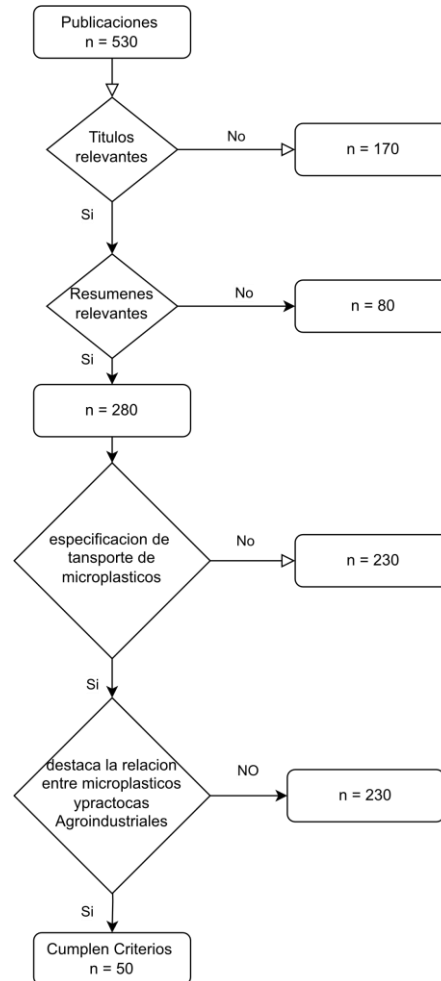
Publicaciones
n = 530

Titulos relevantes

No

n = 170

Si

Resumenes relevantes

No

n = 80

Si

n = 280

especificacion de tansporte de microplasticos

No

n = 230

Si

destaca la relacion entre microplasticos ypractocas Agroindustriales

NO

n = 230

Si

Cumplen Criterios
n = 50